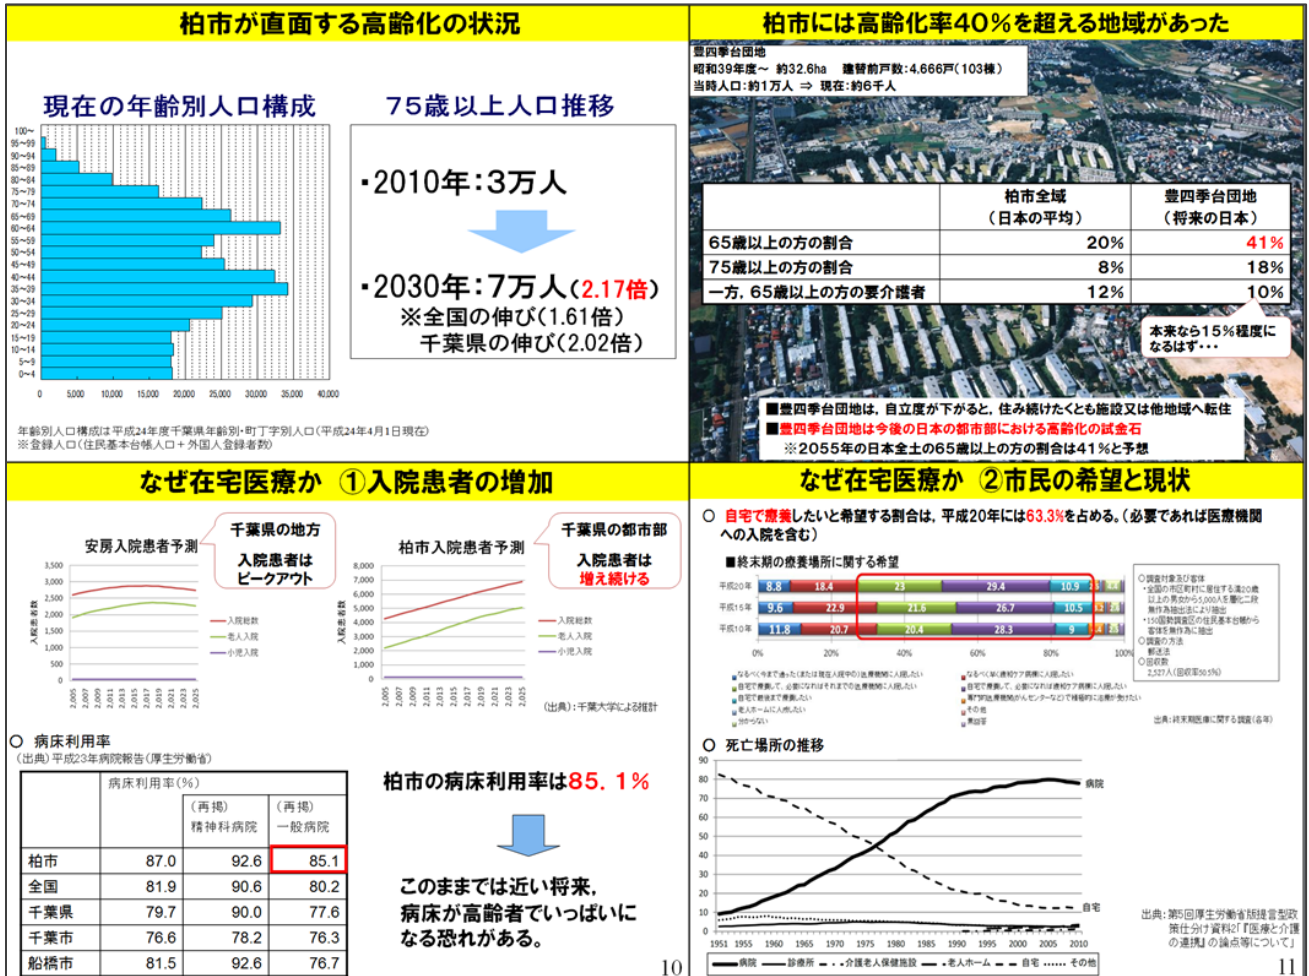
柏市が直面する高齢化の状況

現在の年齢別人口構成

100～
95～99
90～94
85～89
80～84
75～79
70～74
65～69
60～64
55～59
50～54
45～49
40～44
35～39
30～34
25～29
20～24
15～19
10～14
5～9
0～4

0　5,000　10,000　15,000　20,000　25,000　30,000　35,000　40,000

年齢別人口構成は平成24年度千葉県年齢別・町丁字別人口（平成24年4月1日現在）
※登録人口（住民基本台帳人口＋外国人登録者数）

75歳以上人口推移

・2010年：3万人

・2030年：7万人（2.17倍）
※全国の伸び（1.61倍）
千葉県の伸び（2.02倍）

柏市には高齢化率40%を超える地域があった

豊四季台団地
昭和39年度～ 約32.6ha 建替前戸数：4,666戸（103棟）
当時人口：約1万人 ⇒ 現在：約6千人

| | 柏市全域（日本の平均） | 豊四季台団地（将来の日本） |
|---|---|---|
| 65歳以上の方の割合 | 20% | 41% |
| 75歳以上の方の割合 | 8% | 18% |
| 一方，65歳以上の方の要介護者 | 12% | 10% |

本来なら15%程度になるはず・・・

■豊四季台団地は，自立度が下がると，住み続けたくとも施設又は他地域へ転住
■豊四季台団地は今後の日本の都市部における高齢化の試金石
※2055年の日本全土の65歳以上の方の割合は41%と予想

なぜ在宅医療か ①入院患者の増加

安房入院患者予測
千葉県の地方
入院患者はピークアウト

3,500
3,000
2,500
2,000
1,500
1,000
500
0
入院患者数
入院総数
老人入院
小児入院
2,005 2,007 2,009 2,011 2,013 2,015 2,017 2,019 2,021 2,023 2,025

柏市入院患者予測
千葉県の都市部
入院患者は増え続ける

8,000
7,000
6,000
5,000
4,000
3,000
2,000
1,000
0
入院患者数
入院総数
老人入院
小児入院
2,005 2,007 2,009 2,011 2,013 2,015 2,017 2,019 2,021 2,023 2,025

（出典）：千葉大学による推計

○ 病床利用率
（出典）平成23年病院報告（厚生労働省）

| | 病床利用率（%） | （再掲）精神科病院 | （再掲）一般病院 |
|---|---|---|---|
| 柏市 | 87.0 | 92.6 | 85.1 |
| 全国 | 81.9 | 90.6 | 80.2 |
| 千葉県 | 79.7 | 90.0 | 77.6 |
| 千葉市 | 76.6 | 78.2 | 76.3 |
| 船橋市 | 81.5 | 92.6 | 76.7 |

柏市の病床利用率は85．1%

このままでは近い将来，病床が高齢者でいっぱいになる恐れがある。

10

なぜ在宅医療か ②市民の希望と現状

○ 自宅で療養したいと希望する割合は，平成20年には63.3%を占める。（必要であれば医療機関への入院を含む）

■終末期の療養場所に関する希望

平成20年 8.8 18.4 23 29.4 10.9
平成15年 9.6 22.9 21.6 26.7 10.5
平成10年 11.8 20.7 20.4 28.3 9

0% 20% 40% 60% 80% 100%

○調査対象及び客体
・全国の市区町村に居住する満20歳以上の男女から5,000人を層化二段無作為抽出法により抽出
・150国勢調査区の住民基本台帳から客体を無作為に抽出
○調査の方法
郵送法
○回収数
2,527人（回収率50.5%）

なるべく今まで通った（または現在入院中の）医療機関に入院したい
自宅で療養して，必要になればそれまでの医療機関に入院したい
自宅で最期まで療養したい
老人ホームに入所したい
分からない
なるべく早く緩和ケア病棟に入院したい
自宅で療養して，必要になれば緩和ケア病棟に入院したい
専門的医療機関（がんセンターなど）で積極的に治療が受けたい
その他
無回答

出典：終末期医療に関する調査（各年）

○ 死亡場所の推移

90
80
70
60
50
40
30
20
10
0
病院
自宅
1951 1955 1960 1965 1970 1975 1980 1985 1990 1995 2000 2005 2010
病院 診療所 介護老人保健施設 老人ホーム 自宅 その他

出典：第5回厚生労働省版提言型政策仕分け資料2「『医療と介護の連携』の論点等について」

11